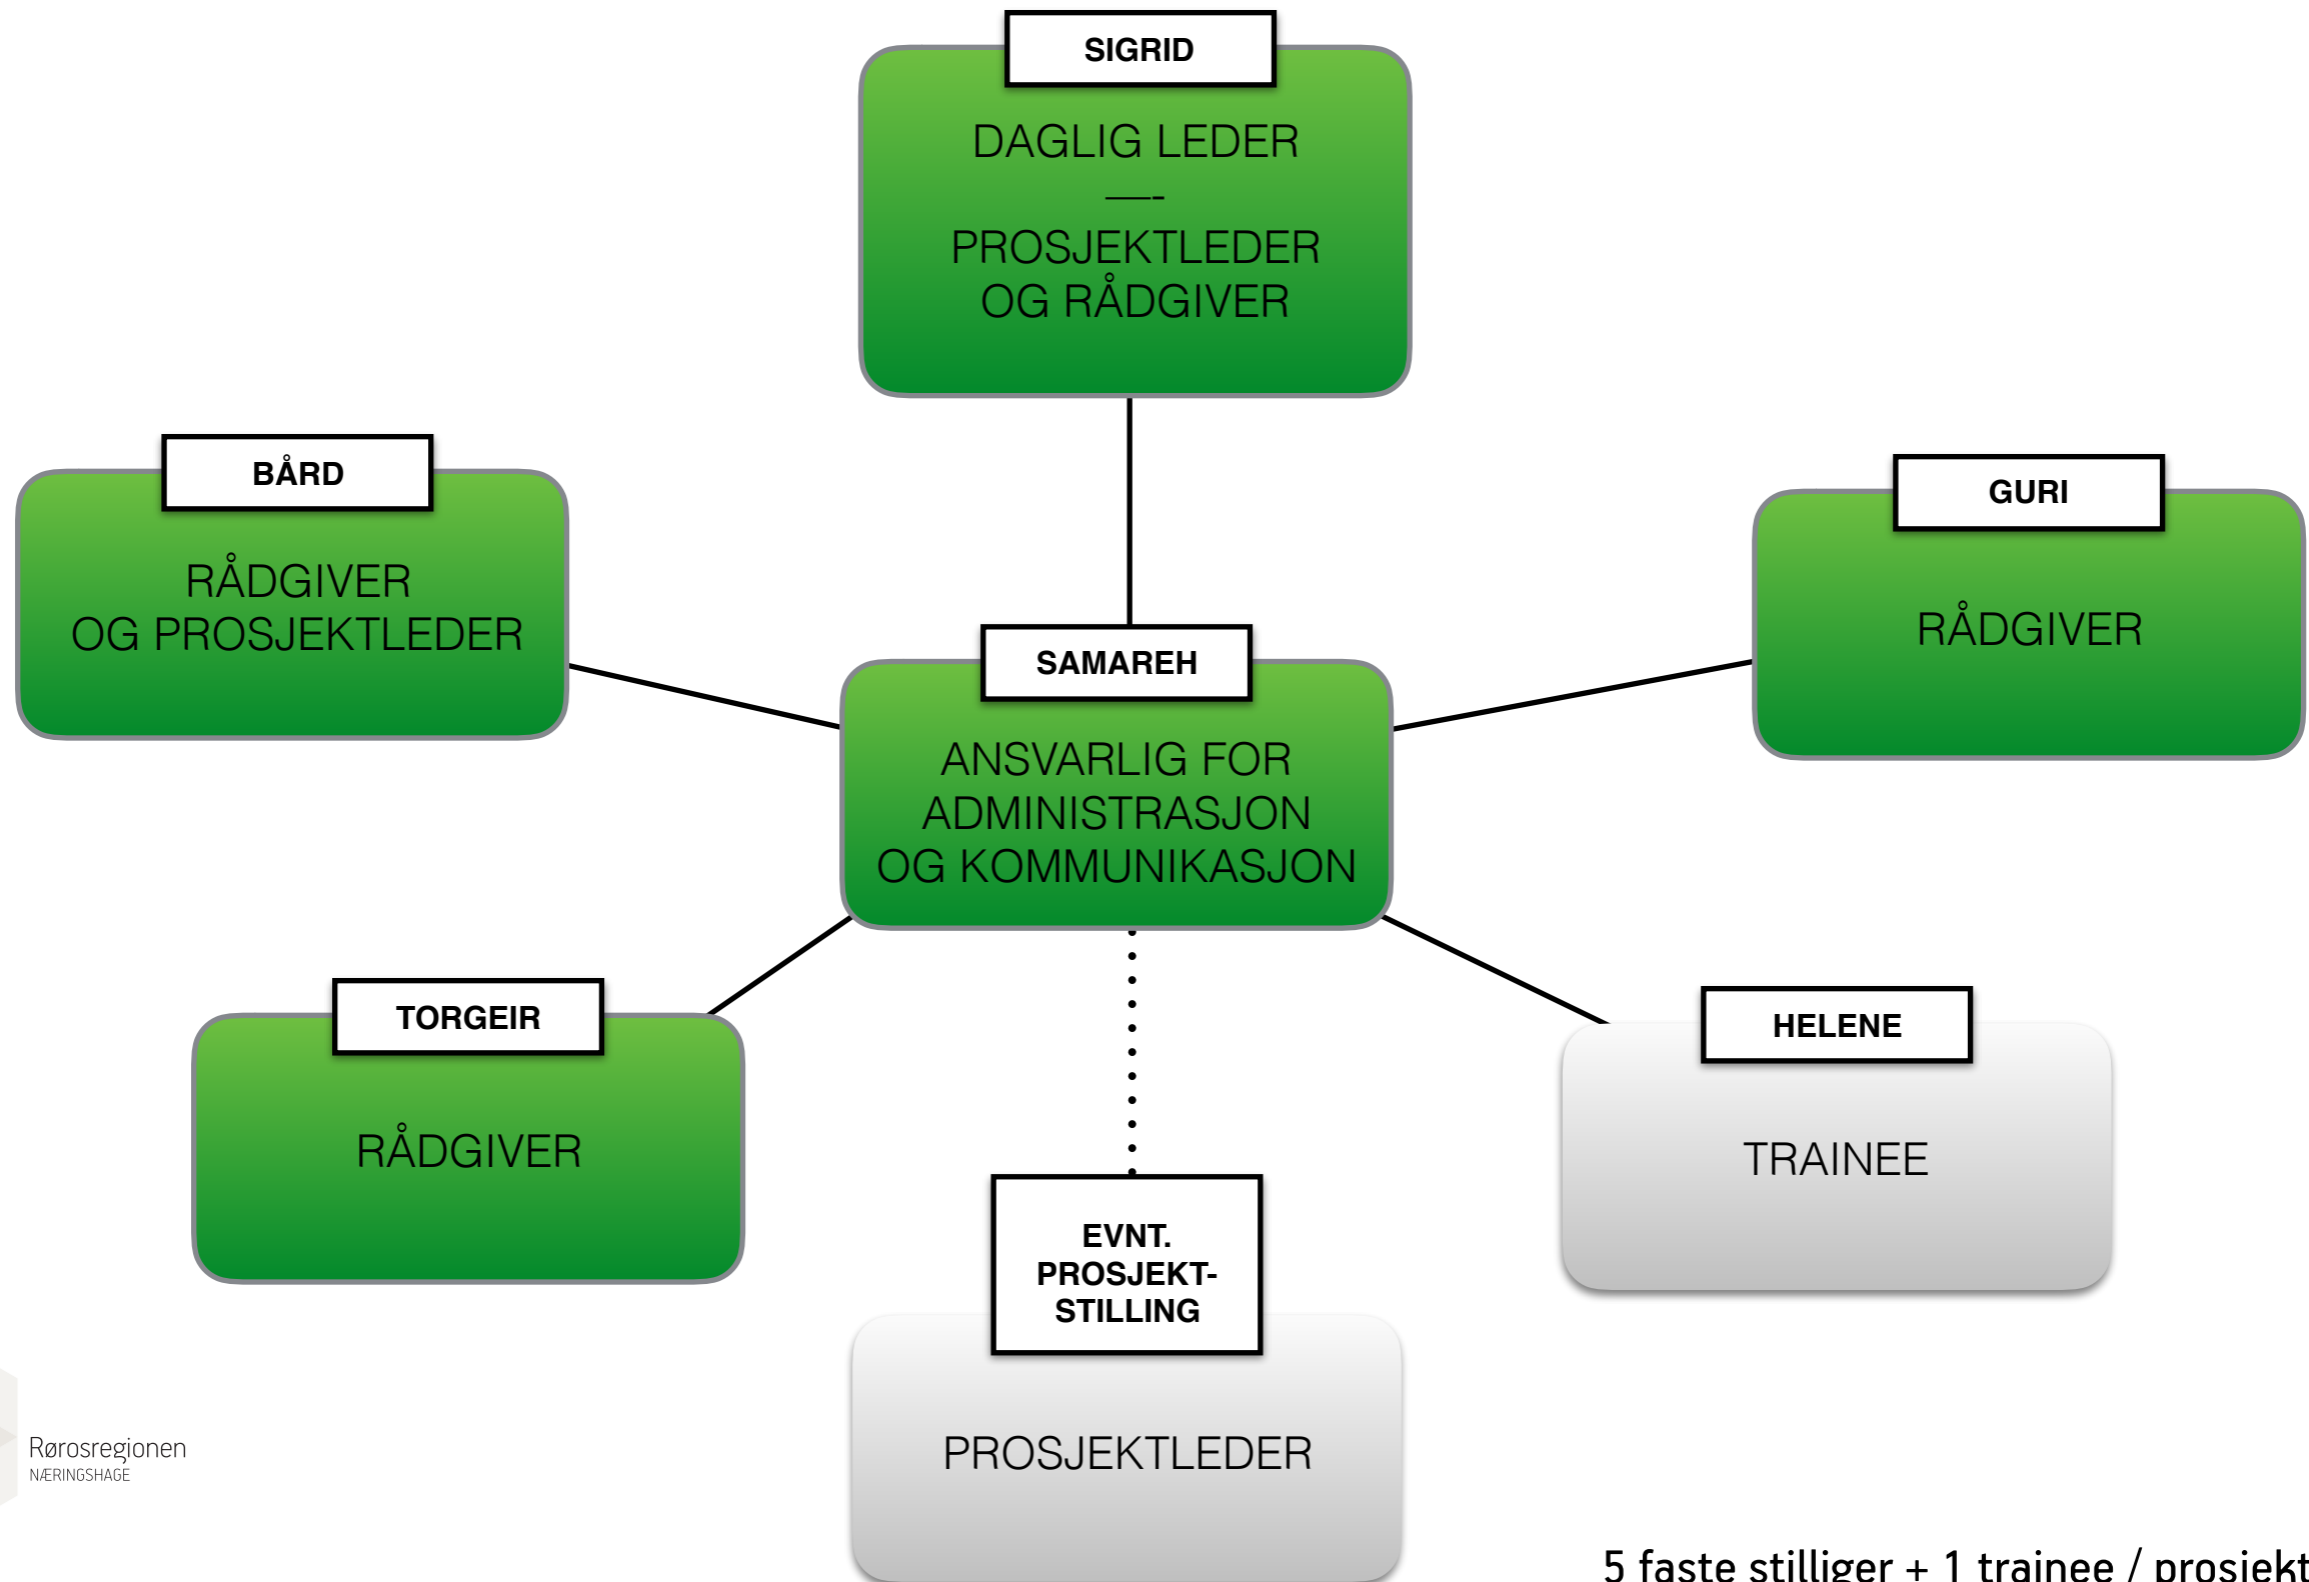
SIGRID

DAGLIG LEDER
—-
PROSJEKTLEDER OG RÅDGIVER

BÅRD

RÅDGIVER OG PROSJEKTLEDER

GURI

RÅDGIVER

SAMAREH

ANSVARLIG FOR ADMINISTRASJON OG KOMMUNIKASJON

TORGEIR

RÅDGIVER

HELENE

TRAINEE

EVNT. PROSJEKT-STILLING

PROSJEKTLEDER

Rørosregionen
NÆRINGSHAGE

5 faste stilliger + 1 trainee / prosjekt